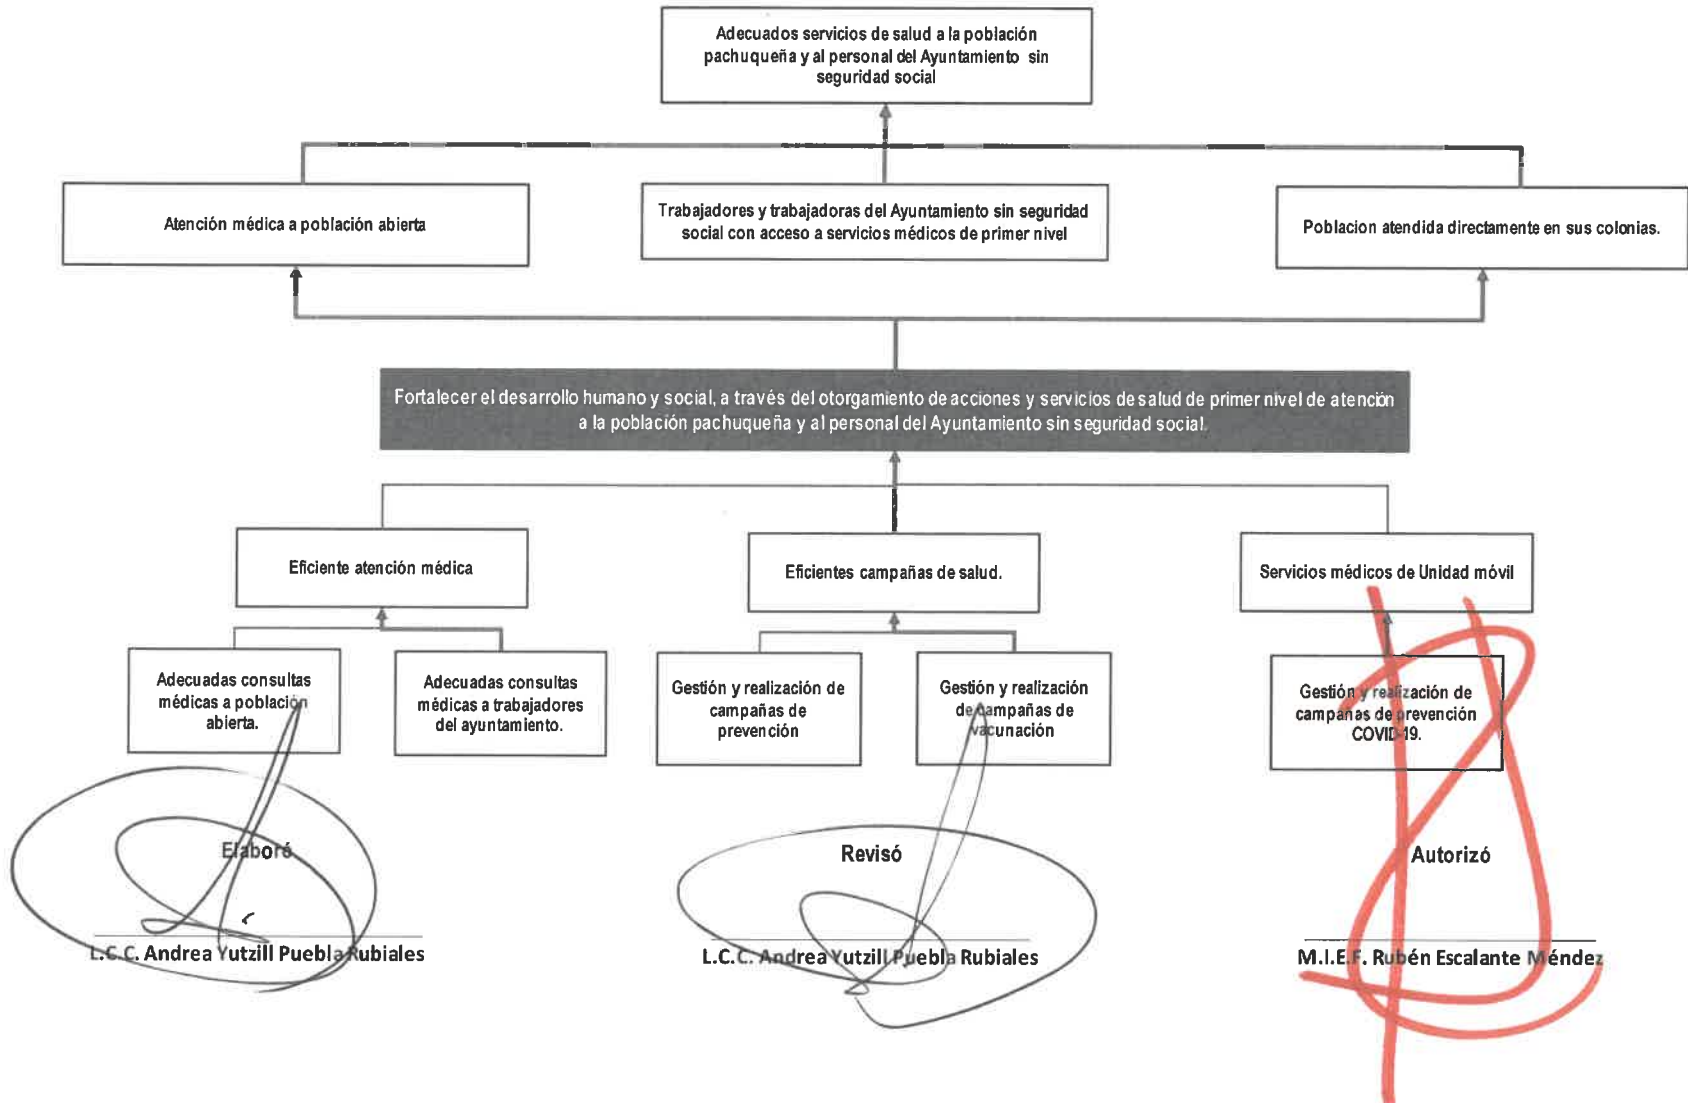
Adecuados servicios de salud a la población pachuqueña y al personal del Ayuntamiento sin seguridad social

Atención médica a población abierta

Trabajadores y trabajadoras del Ayuntamiento sin seguridad social con acceso a servicios médicos de primer nivel

Poblacion atendida directamente en sus colonias.

Fortalecer el desarrollo humano y social, a través del otorgamiento de acciones y servicios de salud de primer nivel de atención a la población pachuqueña y al personal del Ayuntamiento sin seguridad social.

Eficiente atención médica

Eficientes campañas de salud.

Servicios médicos de Unidad móvil

Adecuadas consultas médicas a población abierta.

Adecuadas consultas médicas a trabajadores del ayuntamiento.

Gestión y realización de campañas de prevención

Gestión y realización de campañas de vacunación

Gestión y realización de campañas de prevención COVID-19.

Elaboró

L.C.C. Andrea Yutzill Puebla Rubiales

Revisó

L.C.C. Andrea Yutzill Puebla Rubiales

Autorizó

M.I.E.F. Rubén Escalante Méndez